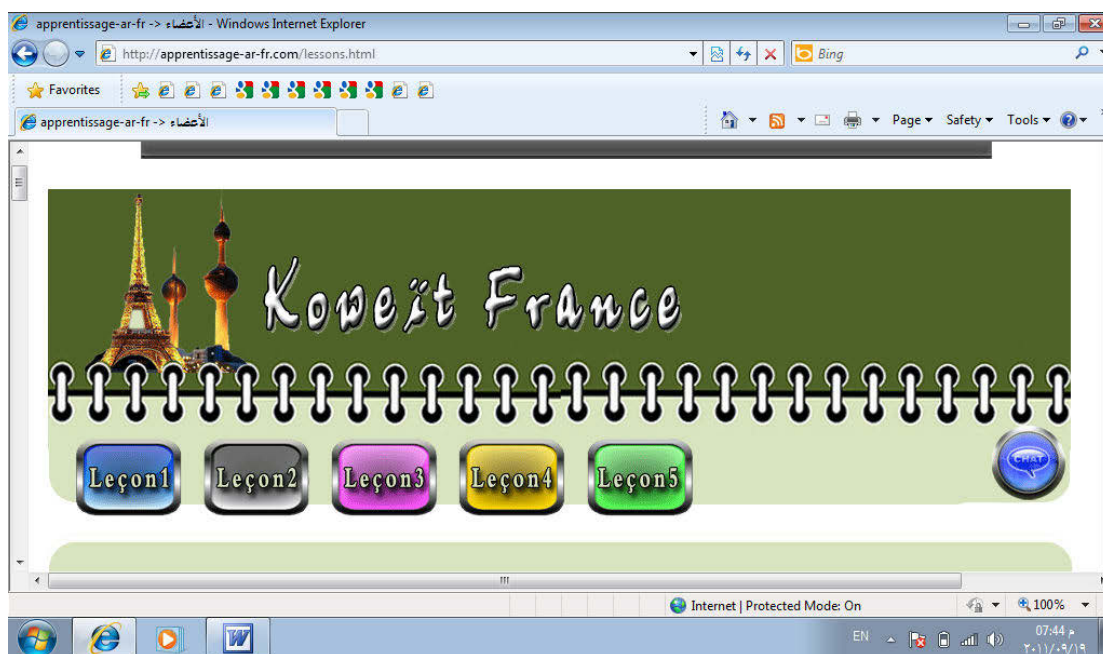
apprentissage-ar-fr -> الأعضاء - Windows Internet Explorer

http://apprentissage-ar-fr.com/lessons.html

Bing

Favorites

apprentissage-ar-fr -> الأعضاء

Page ▾ Safety ▾ Tools ▾

Koweït France

Leçon1 Leçon2 Leçon3 Leçon4 Leçon5

CHAT

Internet | Protected Mode: On

100%

EN

07:44 م
٢٠١١/٠٩/١٩